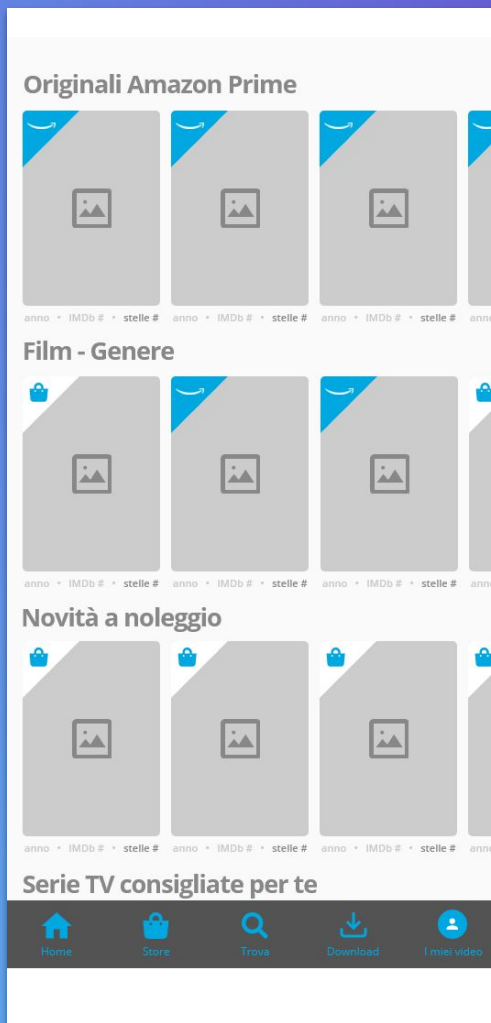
Originali Amazon Prime

anno • IMDb # • stelle # anno • IMDb # • stelle # anno • IMDb # • stelle # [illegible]

Film - Genere

anno • IMDb # • stelle # anno • IMDb # • stelle # anno • IMDb # • stelle # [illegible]

Novità a noleggio

anno • IMDb # • stelle # anno • IMDb # • stelle # anno • IMDb # • stelle # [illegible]

Serie TV consigliate per te

Home Store Trova Download I miei video